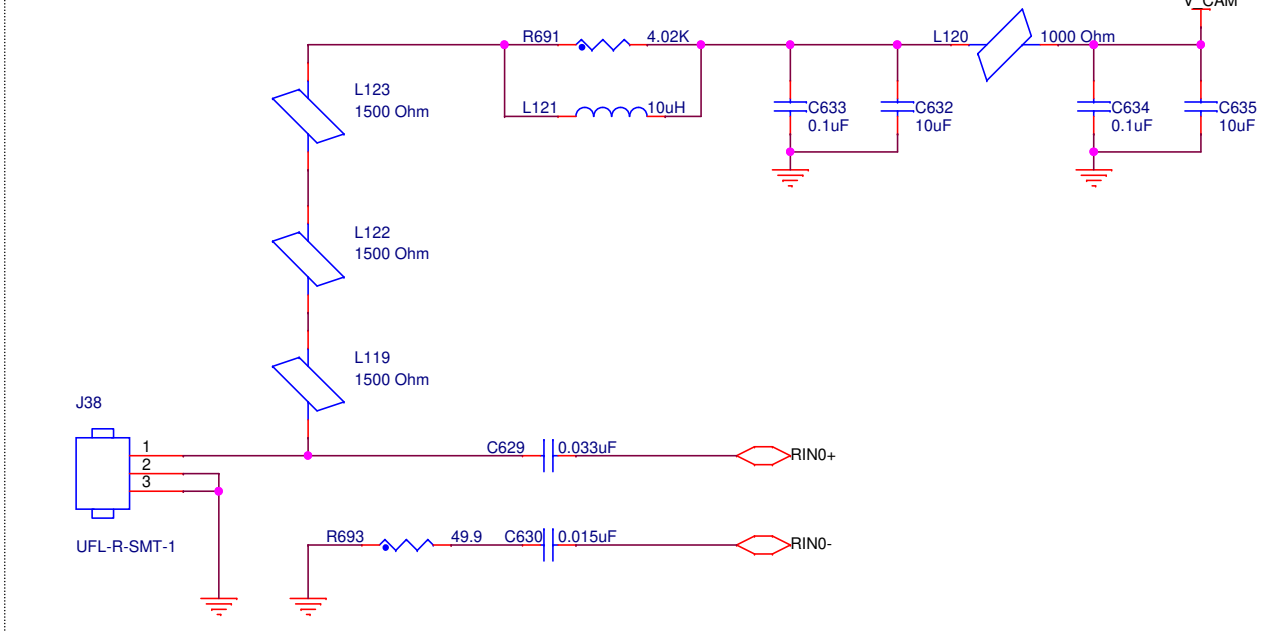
V_CAM

R691
4.02K
L120
1000 Ohm

L121
10uH

C633
0.1uF
C632
10uF
C634
0.1uF
C635
10uF

L123
1500 Ohm

L122
1500 Ohm

L119
1500 Ohm

J38
1
2
3
UFL-R-SMT-1

C629
0.033uF
RIN0+

R693
49.9
C630
0.015uF
RIN0-